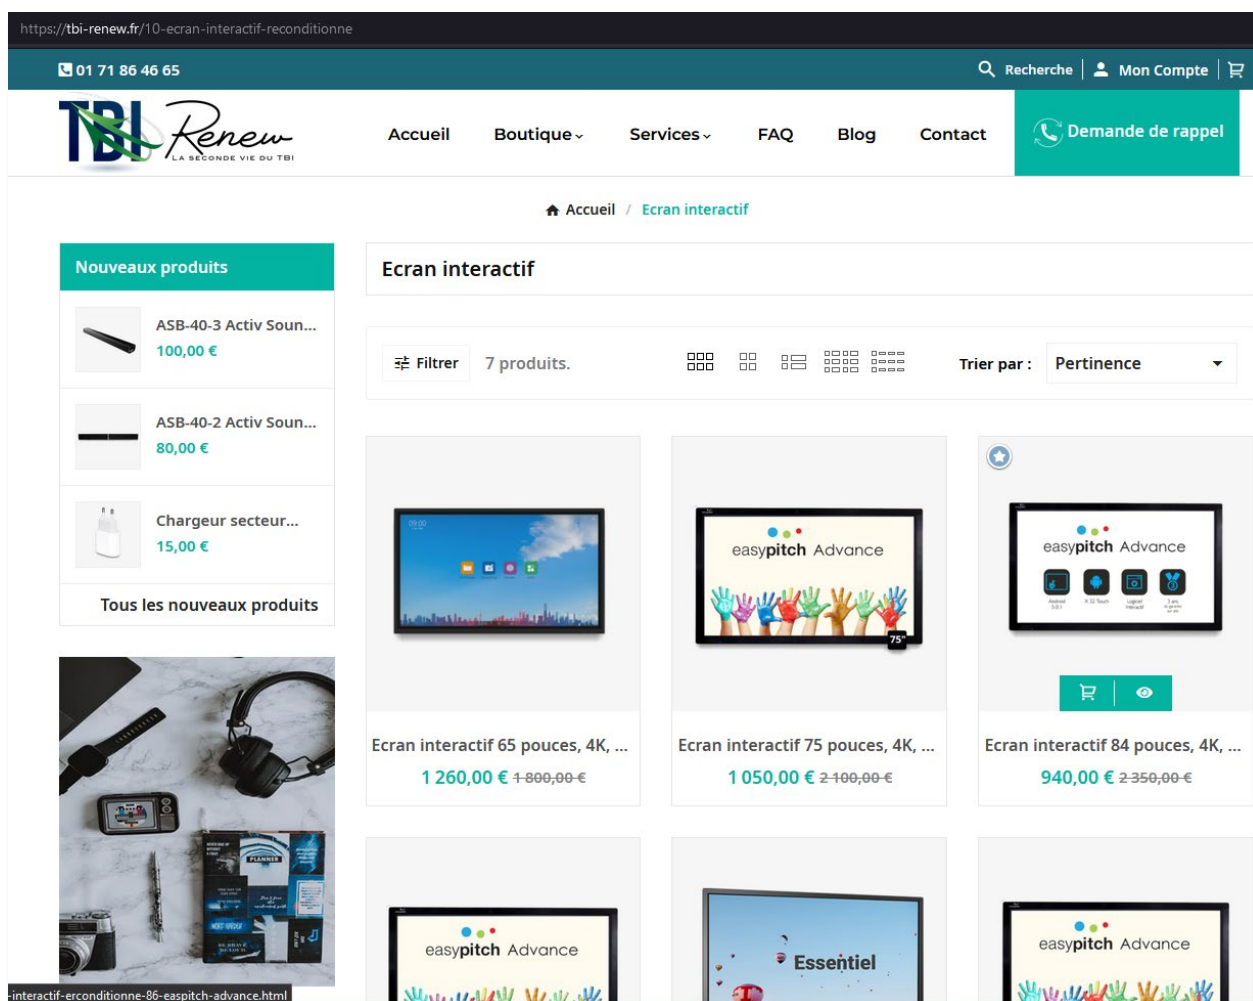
https://tbi-renew.fr/10-ecran-interactif-reconditionne

01 71 86 46 65

Recherche | Mon Compte

TBI Renew
LA SECONDE VIE DU TBI

Accueil Boutique Services FAQ Blog Contact

Demande de rappel

Accueil / Ecran interactif

Nouveaux produits

ASB-40-3 Activ Soun...
100,00 €

ASB-40-2 Activ Soun...
80,00 €

Chargeur secteur...
15,00 €

Tous les nouveaux produits

Ecran interactif

Filtrer 7 produits.

Trier par : Pertinence

easypitch Advance

75"

easypitch Advance

Ecran interactif 65 pouces, 4K, ...
1 260,00 € 1 800,00 €

Ecran interactif 75 pouces, 4K, ...
1 050,00 € 2 100,00 €

Ecran interactif 84 pouces, 4K, ...
940,00 € 2 350,00 €

easypitch Advance

Essentiel

easypitch Advance

interactif-erconditionne-86-easpitch-advance.html